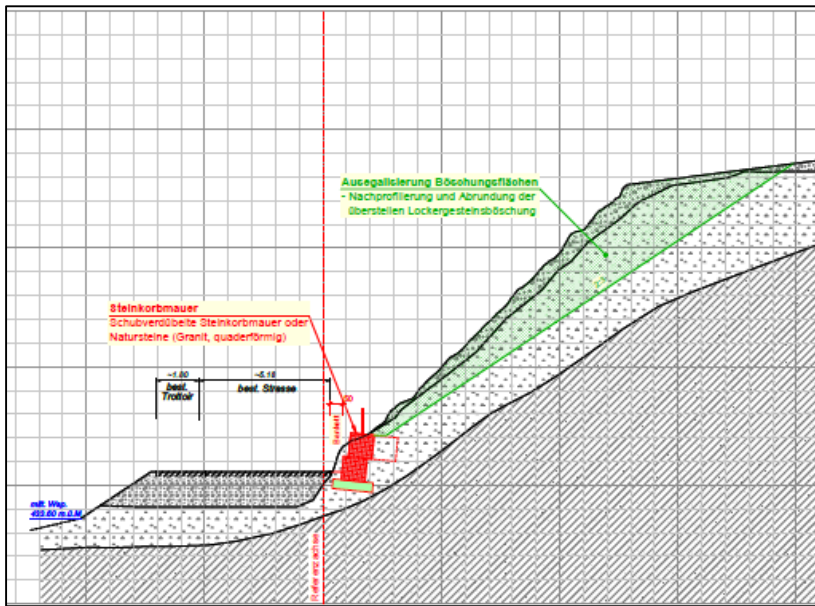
Ausegalisierung Böschungsflächen
- Nachprofilierung und Abrundung der übersteilen Lockergesteinsböschung

Steinkorbmauer
Schubverdübelte Steinkorbmauer oder Natursteine (Granit, quaderförmig)

~1.80
best. Trottoir

~5.16
best. Strasse

0.50

Bankett

mittl. Wsp.
455.60 m ü.M.

Referenzachse